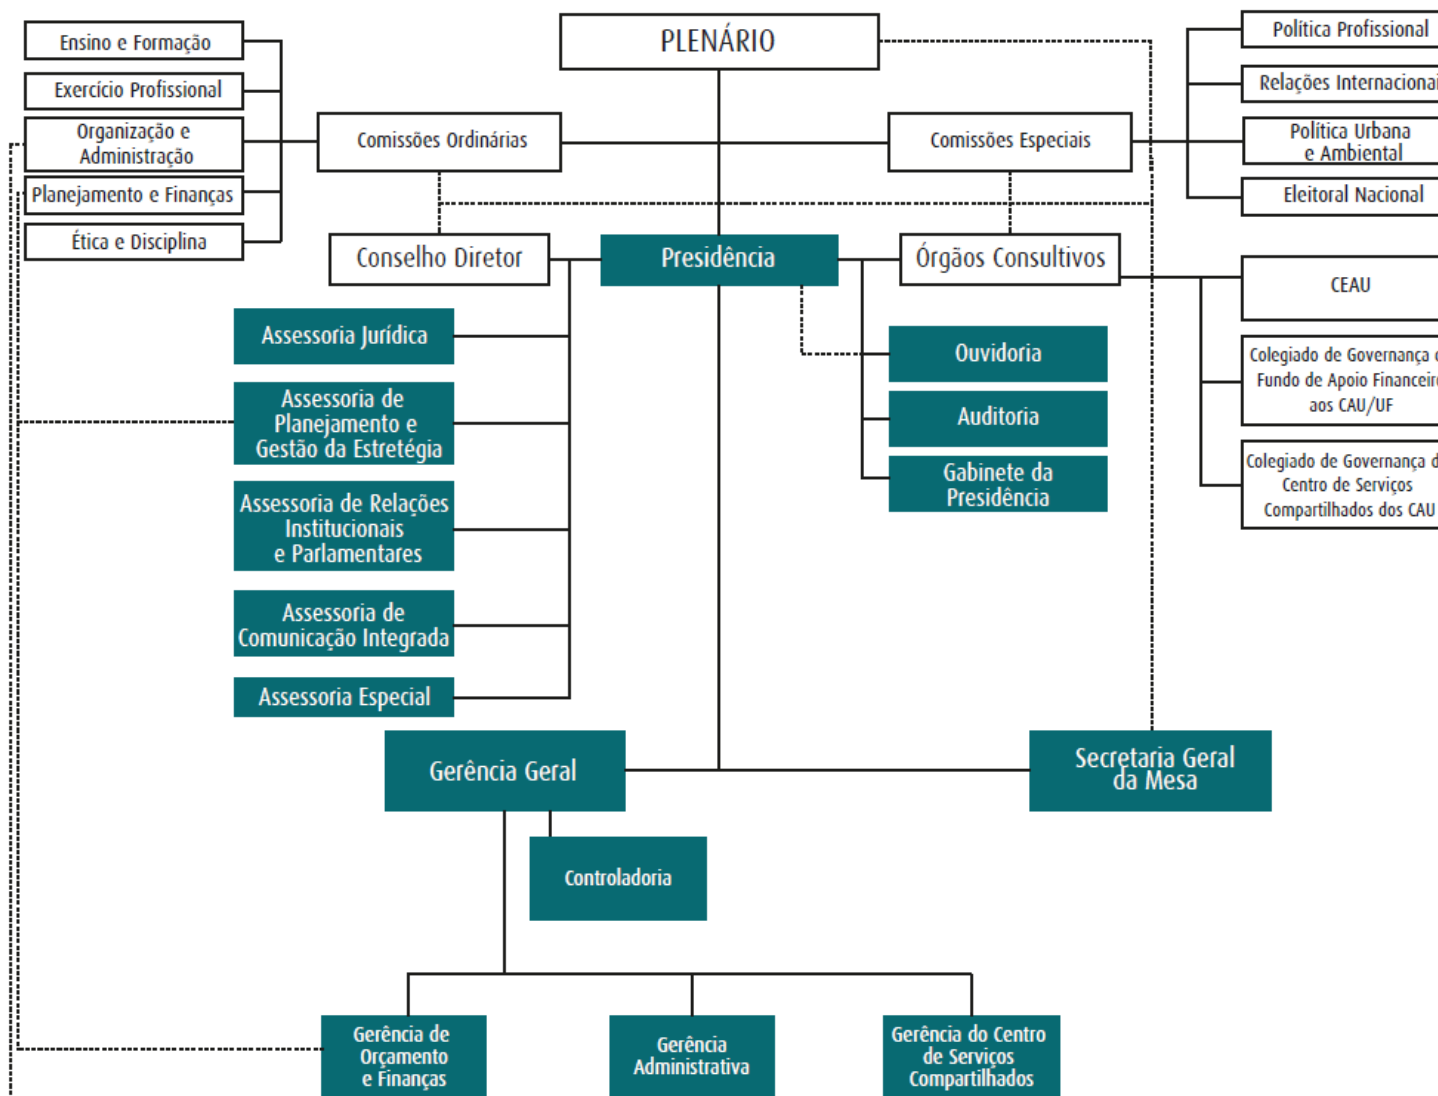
PLENÁRIO

Ensino e Formação
Exercício Profissional
Organização e Administração
Planejamento e Finanças
Ética e Disciplina

Comissões Ordinárias

Comissões Especiais

Política Profissional
Relações Internacionai
Política Urbana e Ambiental
Eleitoral Nacional

Conselho Diretor

Presidência

Órgãos Consultivos

CEAU
Colegiado de Governança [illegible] Fundo de Apoio Financeir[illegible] aos CAU/UF
Colegiado de Governança d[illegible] Centro de Serviços Compartilhados dos CAU

Assessoria Jurídica
Assessoria de Planejamento e Gestão da Estretégia
Assessoria de Relações Institucionais e Parlamentares
Assessoria de Comunicação Integrada
Assessoria Especial

Ouvidoria
Auditoria
Gabinete da Presidência

Gerência Geral

Secretaria Geral da Mesa

Controladoria

Gerência de Orçamento e Finanças
Gerência Administrativa
Gerência do Centro de Serviços Compartilhados